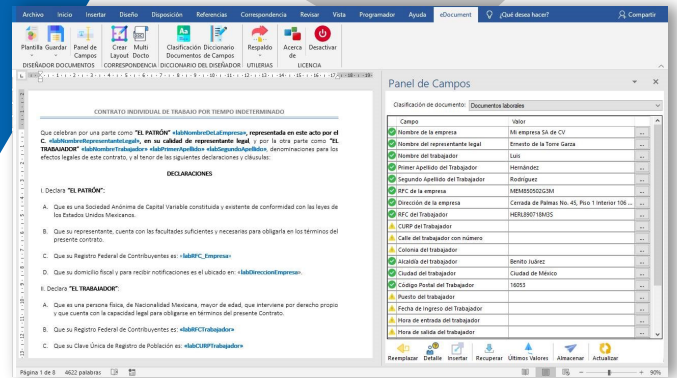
Archivo Inicio Insertar Diseño Disposición Referencias Correspondencia Revisar Vista Programador Ayuda eDocument ¿Qué desea hacer? Compartir

Plantilla Guardar Panel de Campos Crear Layout Multi Docto Clasificación Documentos Diccionario de Campos Respaldo Acerca de Desactivar

DISEÑADOR DOCUMENTOS CORRESPONDENCIA DICCIONARIO DEL DISEÑADOR UTILERIAS LICENCIA

CONTRATO INDIVIDUAL DE TRABAJO POR TIEMPO INDETERMINADO

Que celebran por una parte como **"EL PATRÓN" «labNombreDelaEmpresa», representada en este acto por el C. «labNombreRepresentanteLegal», en su calidad de representante legal**, y por la otra parte como **"EL TRABAJADOR" «labNombreTrabajador» «labPrimerApellido» «labSegundoApellido»**, denominaciones que para los efectos legales de este contrato, y al tenor de las siguientes declaraciones y cláusulas:

**DECLARACIONES**

I. Declara **"EL PATRÓN":**

A. Que es una Sociedad Anónima de Capital Variable constituida y existente de conformidad con las leyes de los Estados Unidos Mexicanos.

B. Que su representante, cuenta con las facultades suficientes y necesarias para obligarla en los términos del presente contrato.

C. Que su Registro Federal de Contribuyentes es: «labRFC_Empresa».

D. Que su domicilio fiscal y para recibir notificaciones es el ubicado en: «labDireccionEmpresa».

II. Declara **"EL TRABAJADOR":**

A. Que es una persona física, de Nacionalidad Mexicana, mayor de edad, que interviene por derecho propio y que cuenta con la capacidad legal para obligarse en términos del presente Contrato.

B. Que su Registro Federal de Contribuyentes es: «labRFCTrabajador»

C. Que su Clave Única de Registro de Población es: «labCURPTrabajador»

Panel de Campos

Clasificación de documento: Documentos laborales

| Campo | Valor |
|---|---|
| Nombre de la empresa | Mi empresa SA de CV |
| Nombre del representante legal | Ernesto de la Torre Garza |
| Nombre del trabajador | Luis |
| Primer Apellido del Trabajador | Hernández |
| Segundo Apellido del Trabajador | Rodríguez |
| RFC de la empresa | MEM850502G3M |
| Dirección de la empresa | Cerrada de Palmas No. 45, Piso 1 Interior 106 ... |
| RFC del Trabajador | HERL890718M35 |
| CURP del Trabajador | |
| Calle del trabajador con número | |
| Colonia del trabajador | |
| Alcaldía del trabajador | Benito Juárez |
| Ciudad del trabajador | Ciudad de México |
| Código Postal del Trabajador | 16053 |
| Puesto del trabajador | |
| Fecha de Ingreso del Trabajador | |
| Hora de entrada del trabajador | |
| Hora de salida del trabajador | |

Reemplazar Detalle Insertar Recuperar Últimos Valores Almacenar Actualizar

Página 1 de 8 4622 palabras 90%